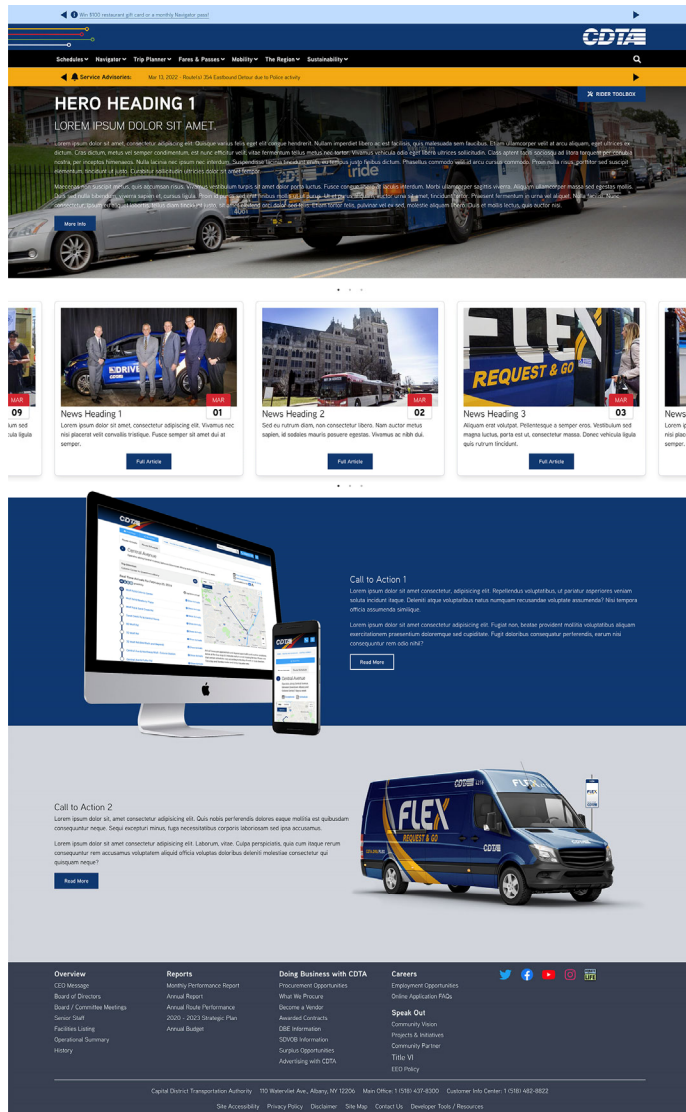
Win $100 restaurant gift card or a monthly Navigator pass!

CDTA

Schedules Navigator Trip Planner Fares & Passes Mobility The Region Sustainability

Service Advisories: Mar 13, 2022 - Route(s) 354 Eastbound Detour due to Police activity

RIDER TOOLBOX

HERO HEADING 1

LOREM IPSUM DOLOR SIT AMET.

Lorem ipsum dolor sit amet, consectetur adipiscing elit. Quisque varius felis eget elit congue hendrerit. Nullam imperdiet libero ac est facilisis, quis malesuada sem faucibus. Etiam ullamcorper velit at arcu aliquam, eget ultrices ex dictum. Cras dictum, metus vel semper condimentum, est nunc efficitur velit, vitae fermentum tellus metus nec tortor. Vivamus vehicula odio eget libero ultrices sollicitudin. Class aptent taciti sociosqu ad litora torquent per conubia nostra, per inceptos himenaeos. Nulla lacinia nec ipsum nec interdum. Suspendisse lacinia tincidunt enim, eu tempus justo finibus dictum. Phasellus commodo velit at arcu cursus commodo. Proin nulla risus, porttitor sed suscipit elementum, tincidunt ut justo. Curabitur sollicitudin ultricies dolor sit amet tempor.

Maecenas non suscipit metus, quis accumsan risus. Vivamus vestibulum turpis sit amet dolor porta luctus. Fusce congue maximus iaculis interdum. Morbi ullamcorper sagittis viverra. Aliquam ullamcorper massa sed egestas mollis. Duis sed nulla bibendum, viverra sapien et, cursus ligula. Proin id pulvinar est. Phasellus non mi velit. Ut et lorem vel lectus auctor urna sit amet, tincidunt tortor. Praesent fermentum in urna vel aliquet. Nulla facilisi. Nunc consectetur, lacus eu congue sollicitudin, tellus diam feugiat sem, sed pretium orci dolor sed felis. Etiam tortor felis, pulvinar vel mi sed, molestie aliquam ipsum. Duis et mollis lectus, quis auctor nisi.

More Info

MAR 09
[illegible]ulum sed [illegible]cula ligula

MAR 01
News Heading 1
Lorem ipsum dolor sit amet, consectetur adipiscing elit. Vivamus nec nisi placerat velit convallis tristique. Fusce semper sit amet dui at semper.
Full Article

MAR 02
News Heading 2
Sed eu rutrum diam, non consectetur libero. Nam auctor metus sapien, id sodales mauris posuere egestas. Vivamus ac nibh dui.
Full Article

MAR 03
News Heading 3
Aliquam erat volutpat. Pellentesque a semper eros. Vestibulum sed magna luctus, porta est ut, consectetur massa. Donec vehicula ligula quis rutrum tincidunt.
Full Article

News
Lorem ip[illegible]
nisi plac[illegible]
semper.

Call to Action 1
Lorem ipsum dolor sit amet consectetur, adipiscing elit. Repellendus voluptatibus, ut pariatur asperiores veniam soluta incidunt itaque. Deleniti atque voluptatibus natus numquam recusandae voluptate assumenda? Nisi tempora officia assumenda similique.

Lorem ipsum dolor sit amet consectetur adipiscing elit. Fugiat non, beatae provident mollitia voluptatibus aliquam exercitationem praesentium doloremque sed cupiditate. Fugit doloribus consequatur perferendis, earum nisi consequuntur rem odio nihil?

Read More

Call to Action 2
Lorem ipsum dolor sit, amet consectetur adipisicing elit. Quis nobis perferendis dolores eaque mollitia est quibusdam consequuntur neque. Sequi excepturi minus, fuga necessitatibus corporis laboriosam sed ipsa accusamus.

Lorem ipsum dolor sit amet consectetur adipisicing elit. Laborum, vitae. Culpa perspiciatis, quia cum iisque rerum consequuntur rem accusamus voluptatem aliquid officia voluptas doloribus deleniti molestiae consectetur qui quisquam neque?

Read More

FLEX REQUEST & GO

Overview
CEO Message
Board of Directors
Board / Committee Meetings
Senior Staff
Facilities Listing
Operational Summary
History

Reports
Monthly Performance Report
Annual Report
Annual Route Performance
2020 - 2023 Strategic Plan
Annual Budget

Doing Business with CDTA
Procurement Opportunities
What We Procure
Become a Vendor
Awarded Contracts
DBE Information
SDVOB Information
Surplus Opportunities
Advertising with CDTA

Careers
Employment Opportunities
Online Application FAQs

Speak Out
Community Vision
Projects & Initiatives
Community Partner
Title VI
EEO Policy

Capital District Transportation Authority 110 Watervliet Ave., Albany, NY 12206 Main Office: 1 (518) 437-8300 Customer Info Center: 1 (518) 482-8822

Site Accessibility Privacy Policy Disclaimer Site Map Contact Us Developer Tools / Resources